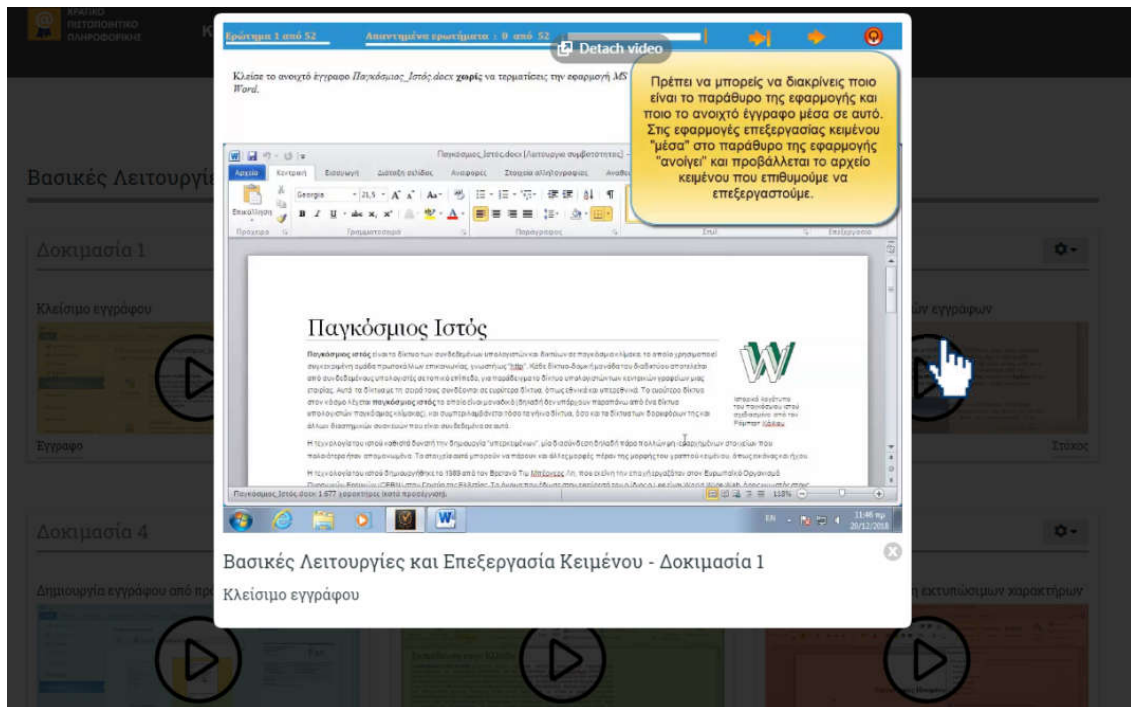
ΚΡΑΤΙΚΟ ΠΙΣΤΟΠΟΙΗΤΙΚΟ ΠΛΗΡΟΦΟΡΙΚΗΣ

Ερώτημα 1 από 52

Απαντημένα ερωτήματα : 0 από 52

Detach video

Κλείσε το ανοιχτό έγγραφο Παγκόσμιος_Ιστός.docx χωρίς να τερματίσεις την εφαρμογή MS Word.

Πρέπει να μπορείς να διακρίνεις ποιο είναι το παράθυρο της εφαρμογής και ποιο το ανοιχτό έγγραφο μέσα σε αυτό. Στις εφαρμογές επεξεργασίας κειμένου "μέσα" στο παράθυρο της εφαρμογής "ανοίγει" και προβάλλεται το αρχείο κειμένου που επιθυμούμε να επεξεργαστούμε.

Παγκόσμιος_Ιστός.docx [Λειτουργία συμβατότητας]

Αρχείο Κεντρική Εισαγωγή Διάταξη σελίδας Αναφορές Στοιχεία αλληλογραφίας Αναθεώρηση

Georgia 21,5

Επικόλληση

Πρόχειρο Γραμματοσειρά Παράγραφος Στυλ Επεξεργασία

Παγκόσμιος Ιστός

Παγκόσμιος Ιστός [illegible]

Η τεχνολογία του ιστού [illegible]

Η τεχνολογία του ιστού δημιουργήθηκε το 1989 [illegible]

Παγκόσμιος_Ιστός.docx 1.677 χαρακτήρες (κατά προσέγγιση).

EN 11:46 πμ 20/12/2018

110%

Βασικές Λειτουργίες

Δοκιμασία 1

Κλείσιμο εγγράφου

Έγγραφο

ών εγγράφων

Στόχος

Δοκιμασία 4

Δημιουργία εγγράφου από πρ

εκτυπώσιμων χαρακτήρων

Βασικές Λειτουργίες και Επεξεργασία Κειμένου - Δοκιμασία 1

Κλείσιμο εγγράφου